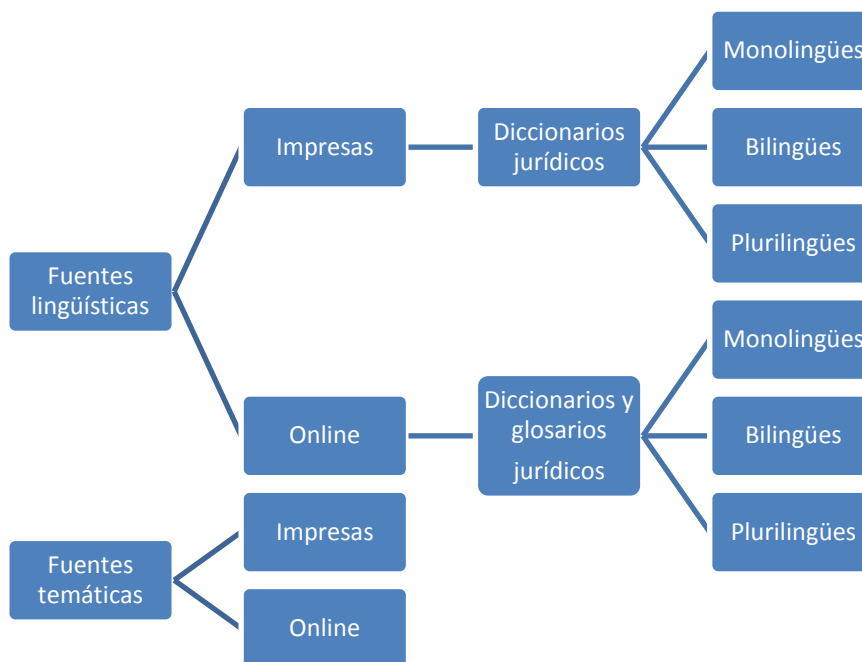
Fuentes lingüísticas

Impresas

Diccionarios jurídicos

Monolingües

Bilingües

Plurilingües

Online

Diccionarios y glosarios jurídicos

Monolingües

Bilingües

Plurilingües

Fuentes temáticas

Impresas

Online